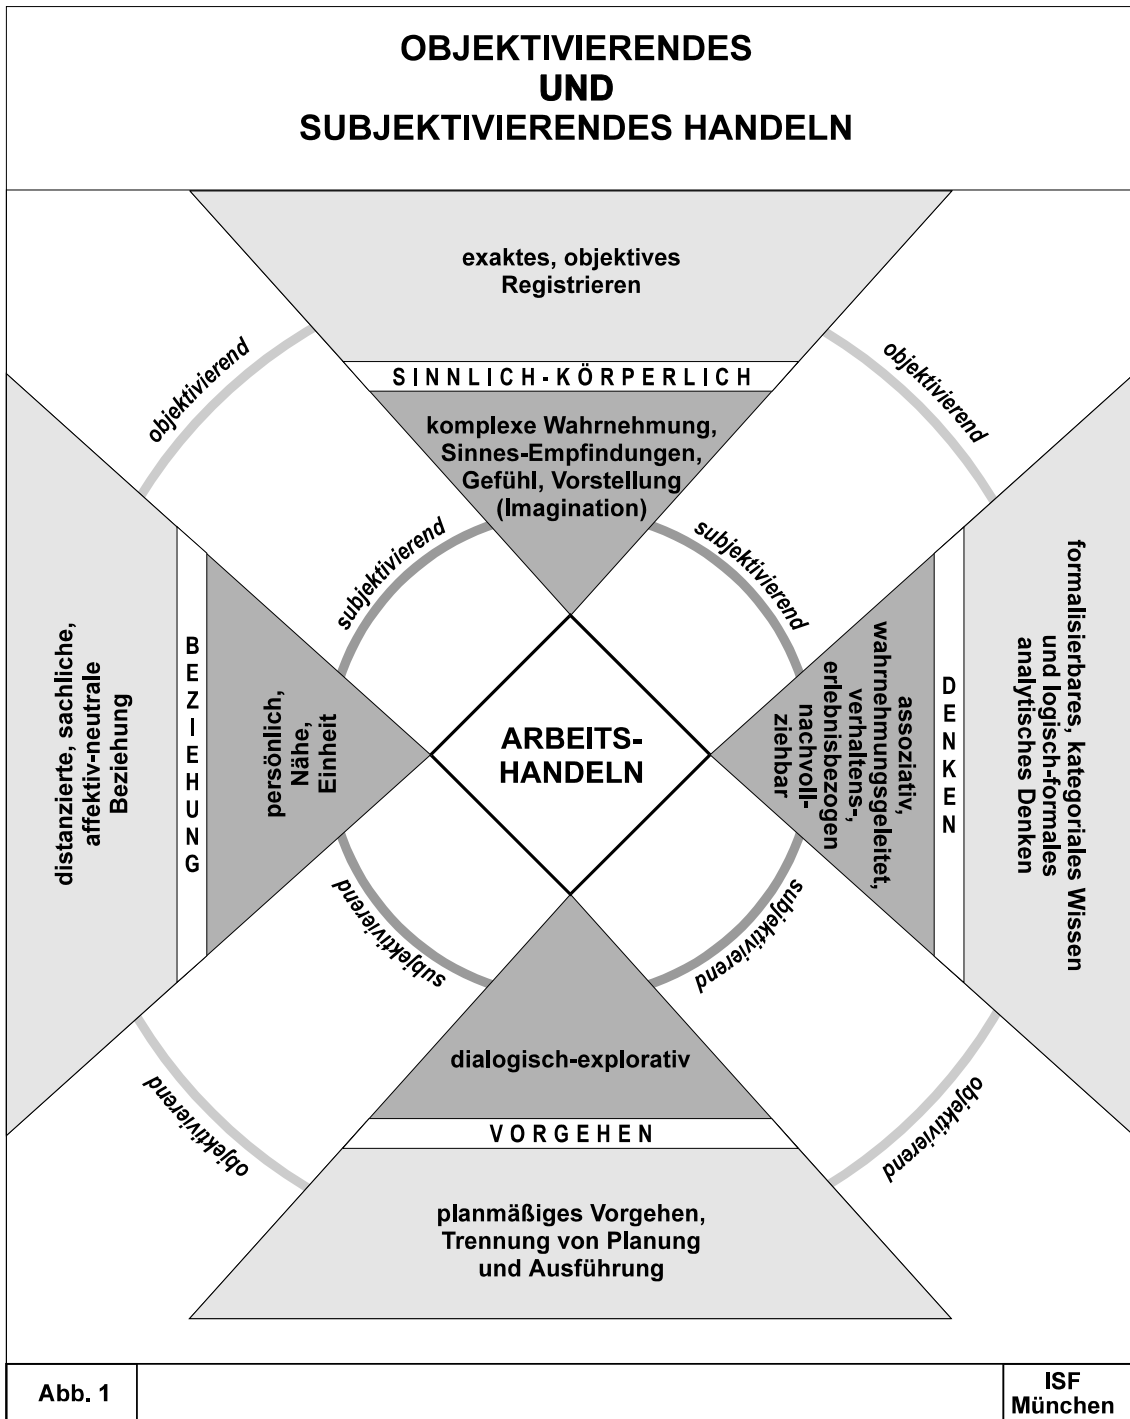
OBJEKTIVIERENDES
UND
SUBJEKTIVIERENDES HANDELN

exaktes, objektives Registrieren

SINNLICH-KÖRPERLICH

komplexe Wahrnehmung, Sinnes-Empfindungen, Gefühl, Vorstellung (Imagination)

objektivierend

objektivierend

subjektivierend

subjektivierend

distanzierte, sachliche, affektiv-neutrale Beziehung

BEZIEHUNG

persönlich, Nähe, Einheit

ARBEITS-HANDELN

assoziativ, wahrnehmungsgeleitet, verhaltens-, erlebnisbezogen nachvollziehbar

DENKEN

formalisierbares, kategoriales Wissen und logisch-formales analytisches Denken

subjektivierend

subjektivierend

dialogisch-explorativ

VORGEHEN

objektivierend

objektivierend

planmäßiges Vorgehen, Trennung von Planung und Ausführung

Abb. 1

ISF München